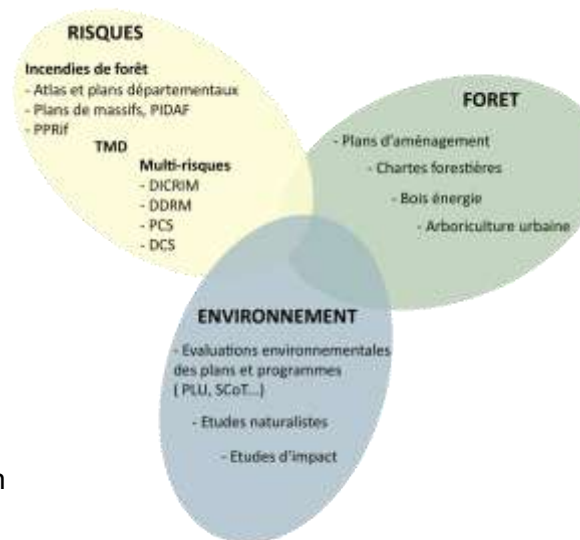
RISQUES

Incendies de forêt
- Atlas et plans départementaux
- Plans de massifs, PIDAF
- PPRif

TMD

Multi-risques
- DICRIM
- DDRM
- PCS
- DCS

FORET

- Plans d'aménagement
- Chartes forestières
- Bois énergie
- Arboriculture urbaine

ENVIRONNEMENT

- Evaluations environnementales des plans et programmes ( PLU, SCoT...)
- Etudes naturalistes
- Etudes d'impact

n